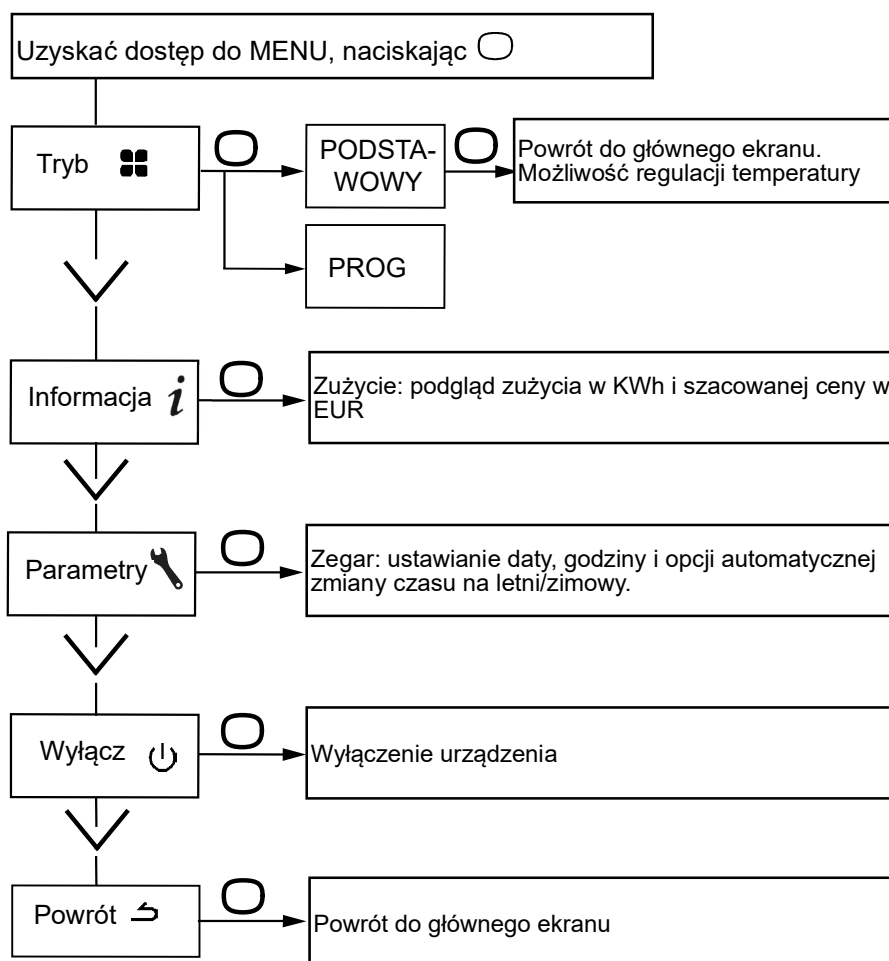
Uzyskać dostęp do MENU, naciskając

Tryb

PODSTAWOWY

Powrót do głównego ekranu. Możliwość regulacji temperatury

PROG

Informacja

Zużycie: podgląd zużycia w KWh i szacowanej ceny w EUR

Parametry

Zegar: ustawianie daty, godziny i opcji automatycznej zmiany czasu na letni/zimowy.

Wyłącz

Wyłączenie urządzenia

Powrót

Powrót do głównego ekranu